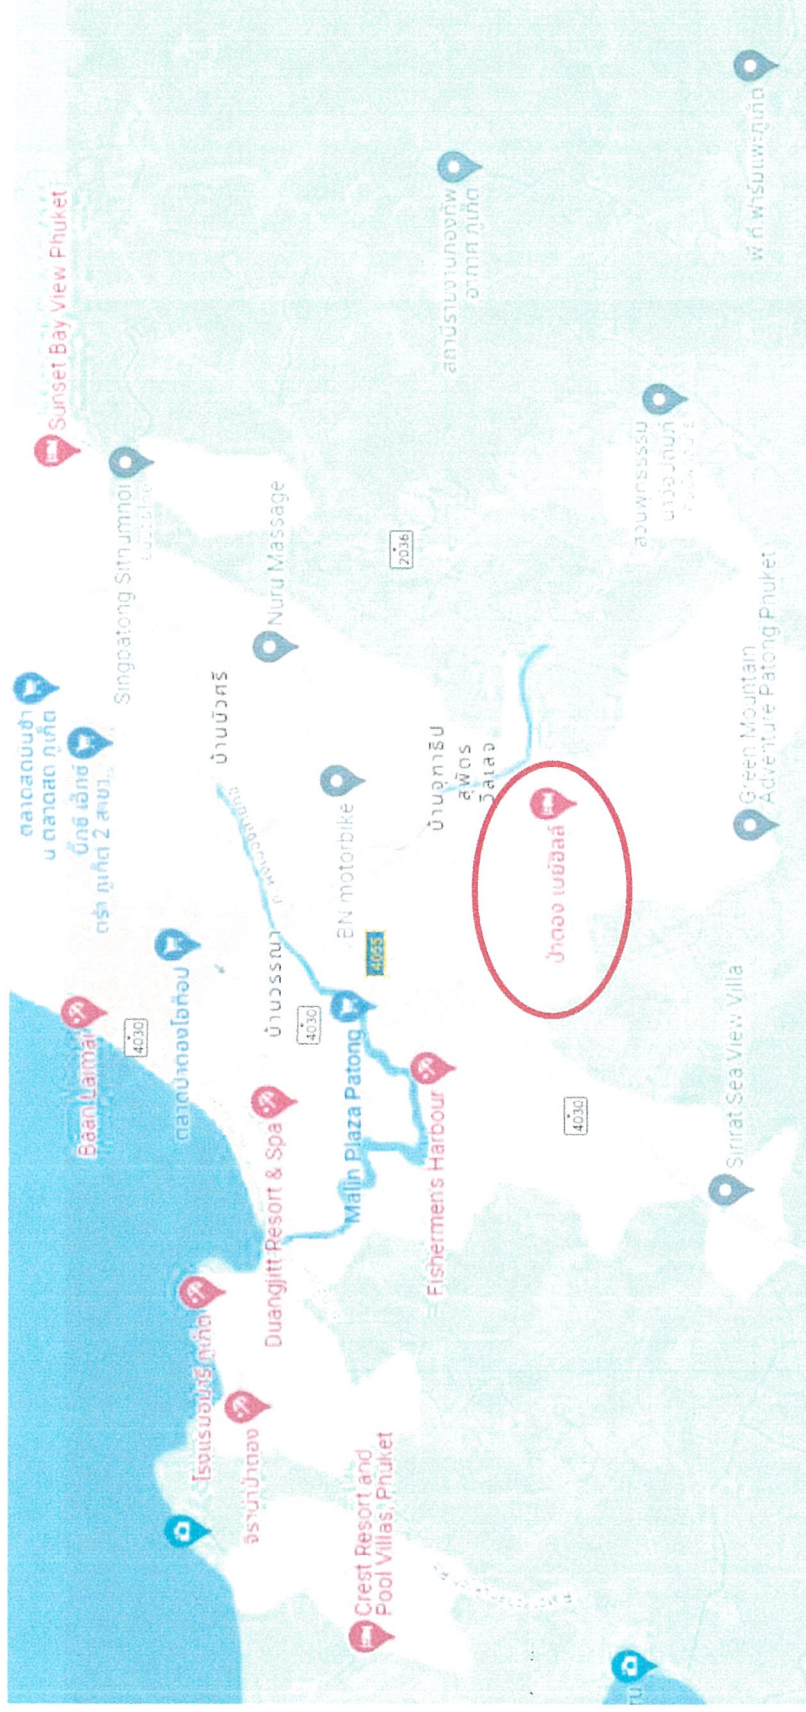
Sunset Bay View Phuket

Singpatong Sitnumnoi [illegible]

Nuru Massage

2036

สถาบันวิจัยและฝึกอบรมทางทะเล ภูเก็ต

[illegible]

Green Mountain Adventure Patong Phuket

ตลาดสดบ้านป่า ตลาดสด ภูเก็ต

บิ๊กซี เอ็กซ์ตร้า ภูเก็ต 2 สาขา

บ้านบัวศรี

BN motorbike

บ้านนาก้าริน สุพร วิลล่า

ป่าตอง เบย์ฮิลล์

4055

ตลาดป่าตองโอท็อป

บ้านบรรณา

4030

Baan Laimai

ตลาดป่าตองโอท็อป

Malin Plaza Patong

Fisherman's Harbour

4030

Sinrat Sea View Villa

Duangjitt Resort & Spa

โรงแรมบียอนด์ ภูเก็ต

ธาราป่าตอง

Crest Resort and Pool Villas Phuket